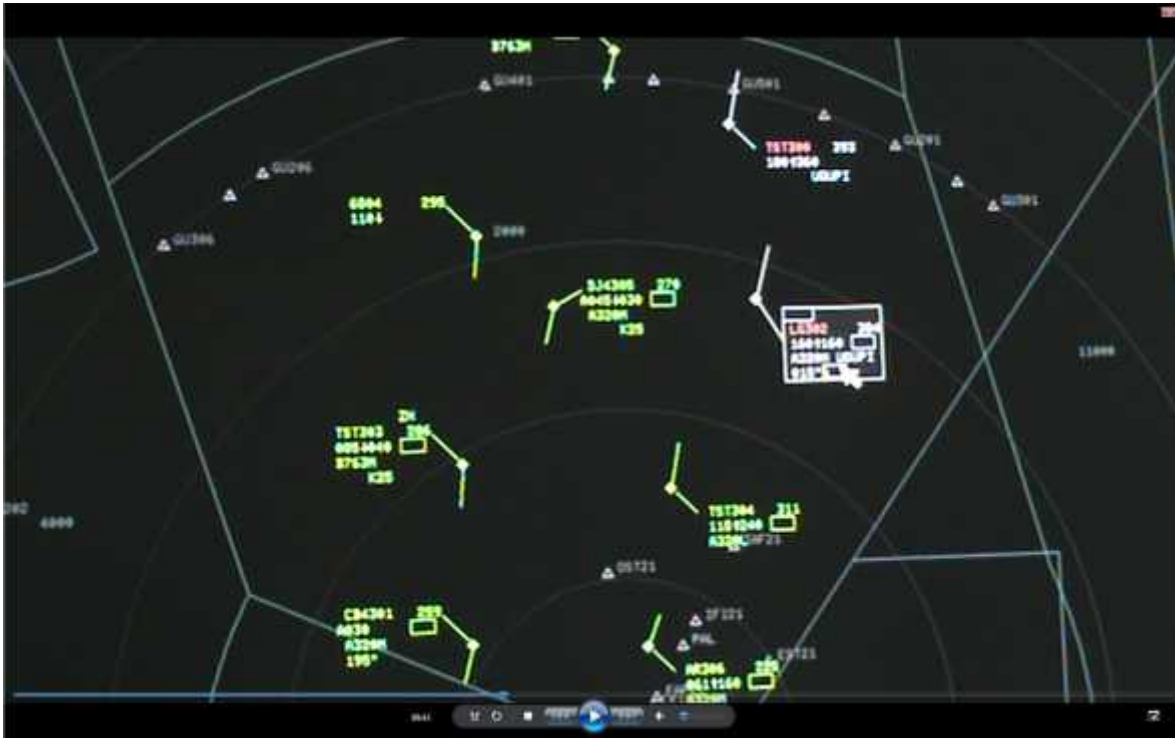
B763M
GU601
GU501
TST306 393
1001360
UDUPI
GU306
GU201
GU301
6004
1104
295
2000
GU306
SJ4305 270
0045 4030
A320M
X25
LG302
1001160
A320M UDUPI
11000
ZH
TST303 296
0054040
B763M
X25
TST304 311
1101240
A320M
202
6000
DST21
CB4301 289
A030
A320M
195°
IF121
PAL
AR306 295
0611160
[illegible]